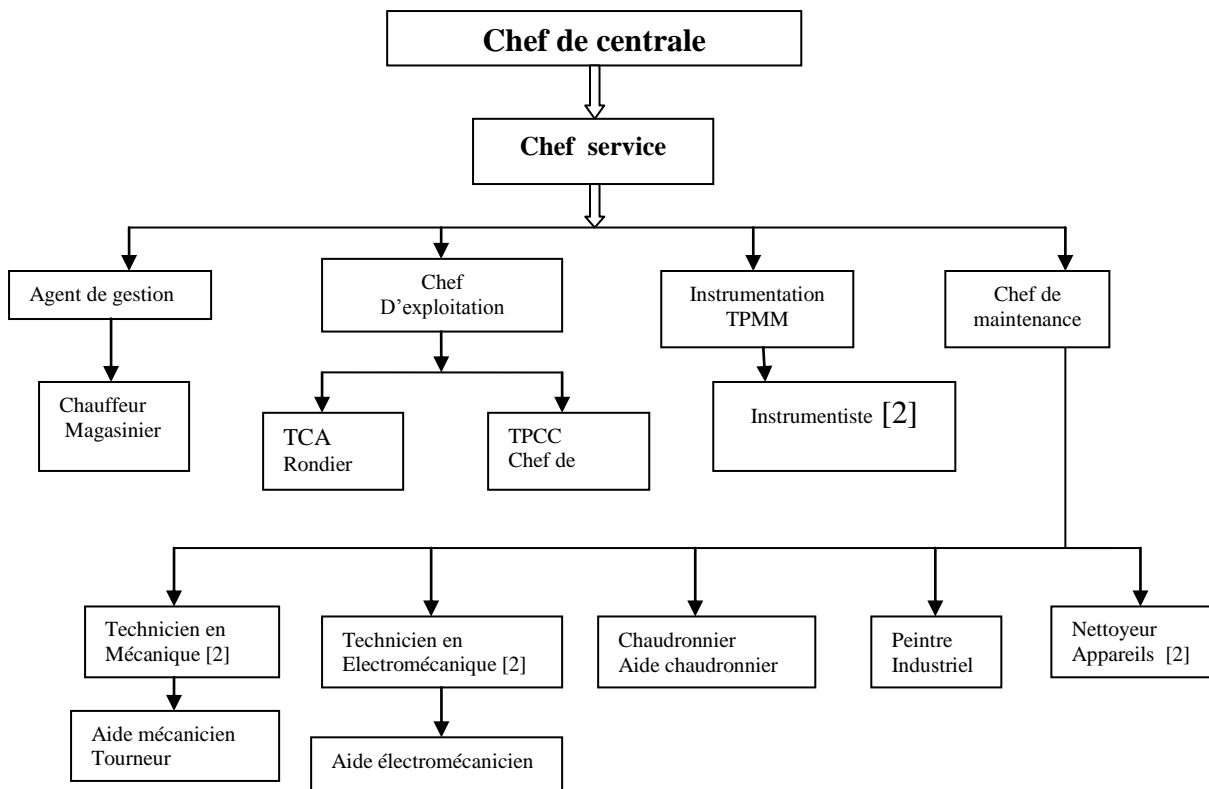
Chef de centrale

Chef service

Agent de gestion

Chauffeur
Magasinier

Chef
D'exploitation

TCA
Rondier

TPCC
Chef de

Instrumentation
TPMM

Instrumentiste [2]

Chef de
maintenance

Technicien en
Mécanique [2]

Aide mécanicien
Tourneur

Technicien en
Electromécanique [2]

Aide électromécanicien

Chaudronnier
Aide chaudronnier

Peintre
Industriel

Nettoyeur
Appareils [2]